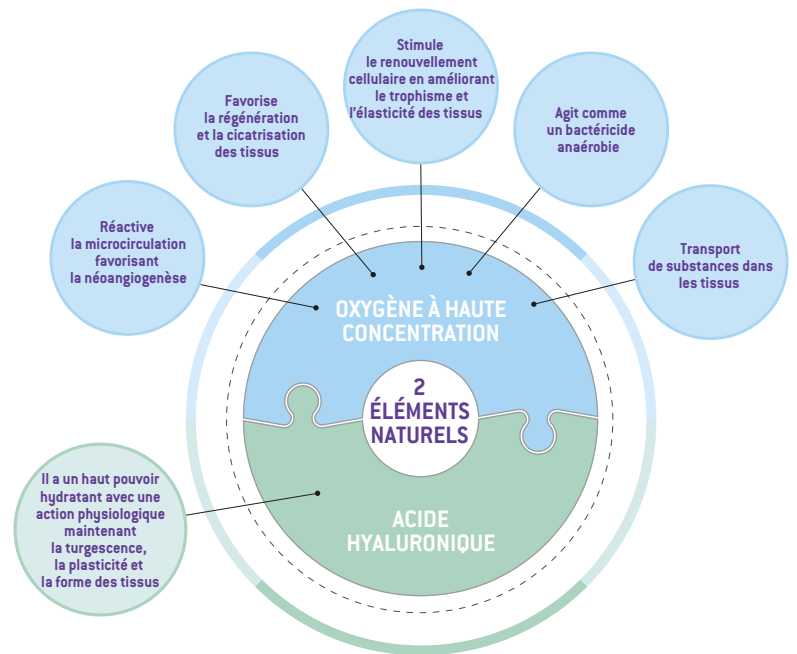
Réactive la microcirculation favorisant la néoangiogenèse

Favorise la régénération et la cicatrisation des tissus

Stimule le renouvellement cellulaire en améliorant le trophisme et l'élasticité des tissus

Agit comme un bactéricide anaérobie

Transport de substances dans les tissus

OXYGÈNE À HAUTE CONCENTRATION

2 ÉLÉMENTS NATURELS

ACIDE HYALURONIQUE

Il a un haut pouvoir hydratant avec une action physiologique maintenant la turgescence, la plasticité et la forme des tissus